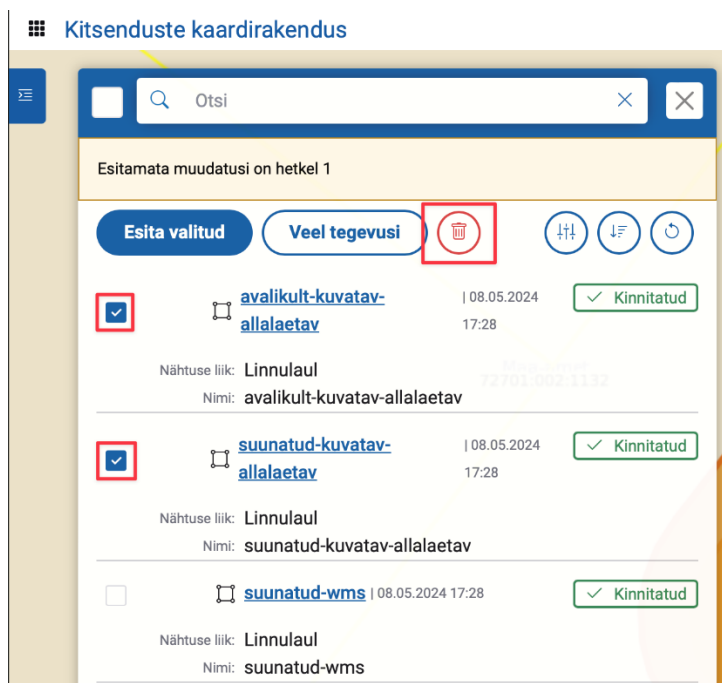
Kitsenduste kaardirakendus

Otsi

Esitamata muudatusi on hetkel 1

Esita valitud

Veel tegevusi

avalikult-kuvatav-allalaetav | 08.05.2024 17:28

Kinnitatud

Nähtuse liik: Linnulaul
Nimi: avalikult-kuvatav-allalaetav

suunatud-kuvatav-allalaetav | 08.05.2024 17:28

Kinnitatud

Nähtuse liik: Linnulaul
Nimi: suunatud-kuvatav-allalaetav

suunatud-wms | 08.05.2024 17:28

Kinnitatud

Nähtuse liik: Linnulaul
Nimi: suunatud-wms